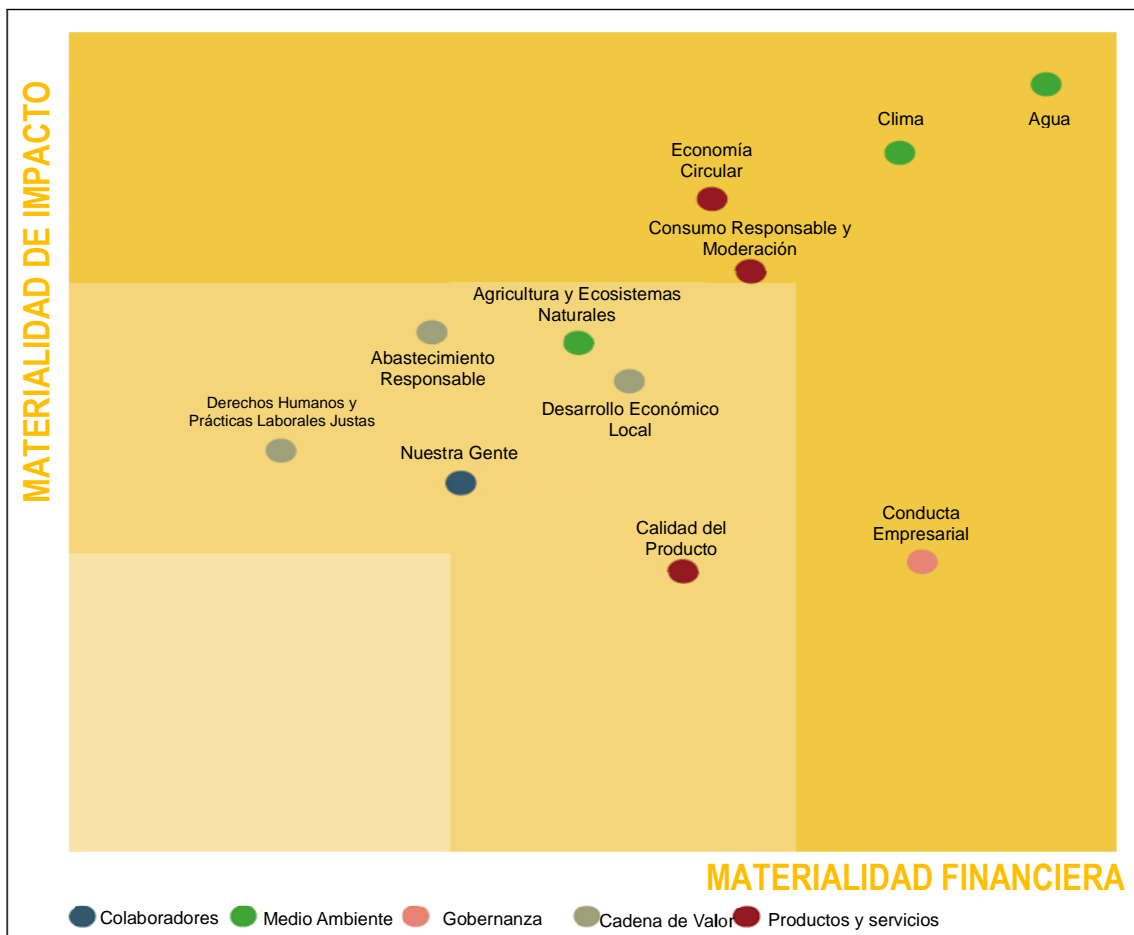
MATERIALIDAD DE IMPACTO

Agua

Clima

Economía Circular

Consumo Responsable y Moderación

Agricultura y Ecosistemas Naturales

Abastecimiento Responsable

Desarrollo Económico Local

Derechos Humanos y Prácticas Laborales Justas

Nuestra Gente

Calidad del Producto

Conducta Empresarial

MATERIALIDAD FINANCIERA

Colaboradores Medio Ambiente Gobernanza Cadena de Valor Productos y servicios